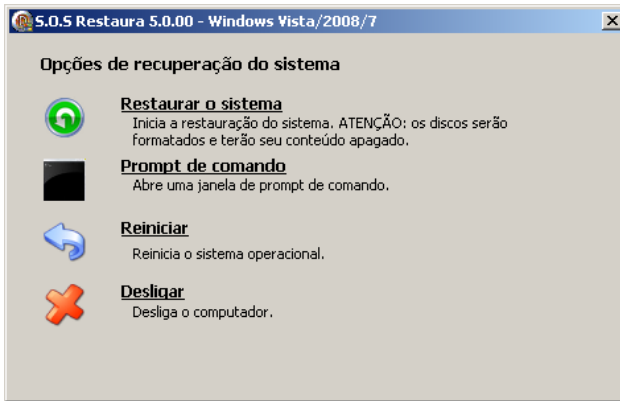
S.O.S Restaura 5.0.00 - Windows Vista/2008/7

Opções de recuperação do sistema

Restaurar o sistema
Inicia a restauração do sistema. ATENÇÃO: os discos serão formatados e terão seu conteúdo apagado.

Prompt de comando
Abre uma janela de prompt de comando.

Reiniciar
Reinicia o sistema operacional.

Desligar
Desliga o computador.